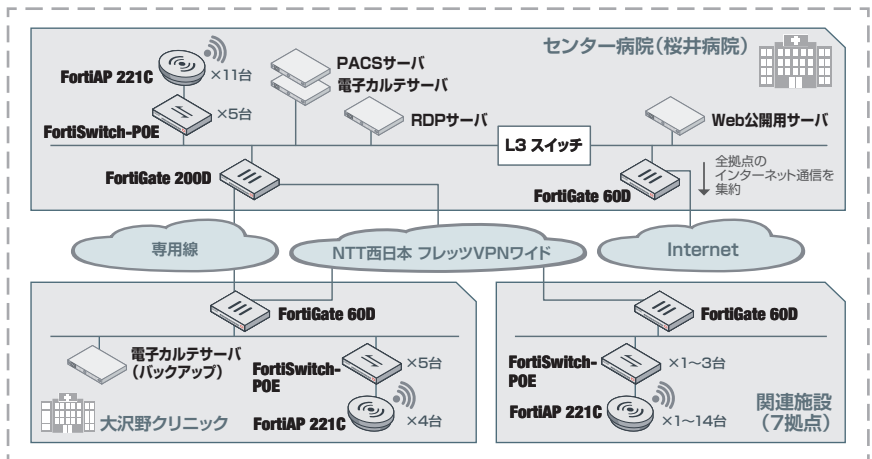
センター病院(桜井病院)

FortiAP 221C
×11台
PACSサーバ
電子カルテサーバ
FortiSwitch-POE
×5台
RDPサーバ
Web公開用サーバ
L3 スイッチ
FortiGate 200D
全拠点の
インターネット通信を
集約
FortiGate 60D

専用線
NTT西日本 フレッツVPNワイド
Internet

FortiGate 60D
電子カルテサーバ
(バックアップ)
FortiSwitch-POE
×5台
FortiAP 221C
×4台
大沢野クリニック

FortiGate 60D
FortiSwitch-POE
×1~3台
FortiAP 221C
×1~14台
関連施設
(7拠点)